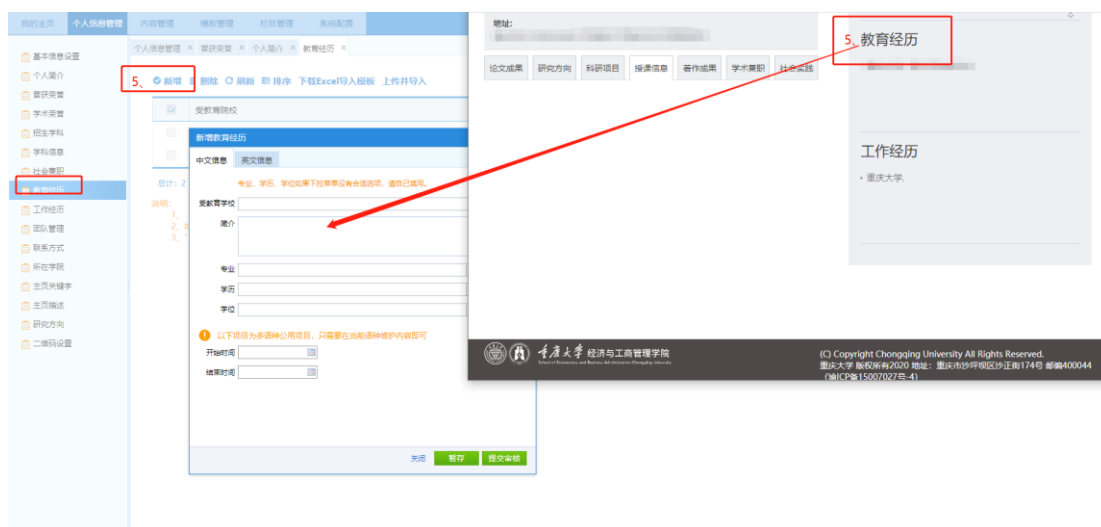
我的主页 个人信息管理 内容管理 模板管理 栏目管理 系统配置

基本信息设置
个人简介
曾获荣誉
学术荣誉
招生学科
学科信息
社会兼职
教育经历
工作经历
团队管理
联系方式
所在学院
主页关键字
主页描述
研究方向
二维码设置

个人信息管理 × 曾获荣誉 × 个人简介 × 教育经历 ×

5、 新增 删除 刷新 排序 下载Excel导入模板 上传并导入

受教育院校

总计：2

说明：
1、
2、
3、

新增教育经历

中文信息 英文信息

专业、学历、学位如果下拉菜单没有合适选项，请自己填写。

受教育学校
简介
专业
学历
学位

以下项目为多语种公用项目，只需要在当前语种维护内容即可

开始时间
结束时间

关闭 暂存 提交审核

地址：

论文成果 研究方向 科研项目 授课信息 著作成果 学术兼职 社会实践

5、教育经历

工作经历

• 重庆大学,

重庆大学 经济与工商管理学院

(C) Copyright Chongqing University All Rights Reserved.
重庆大学 版权所有2020 地址：重庆市沙坪坝区沙正街174号 邮编400044
(渝ICP备15007027号-4)